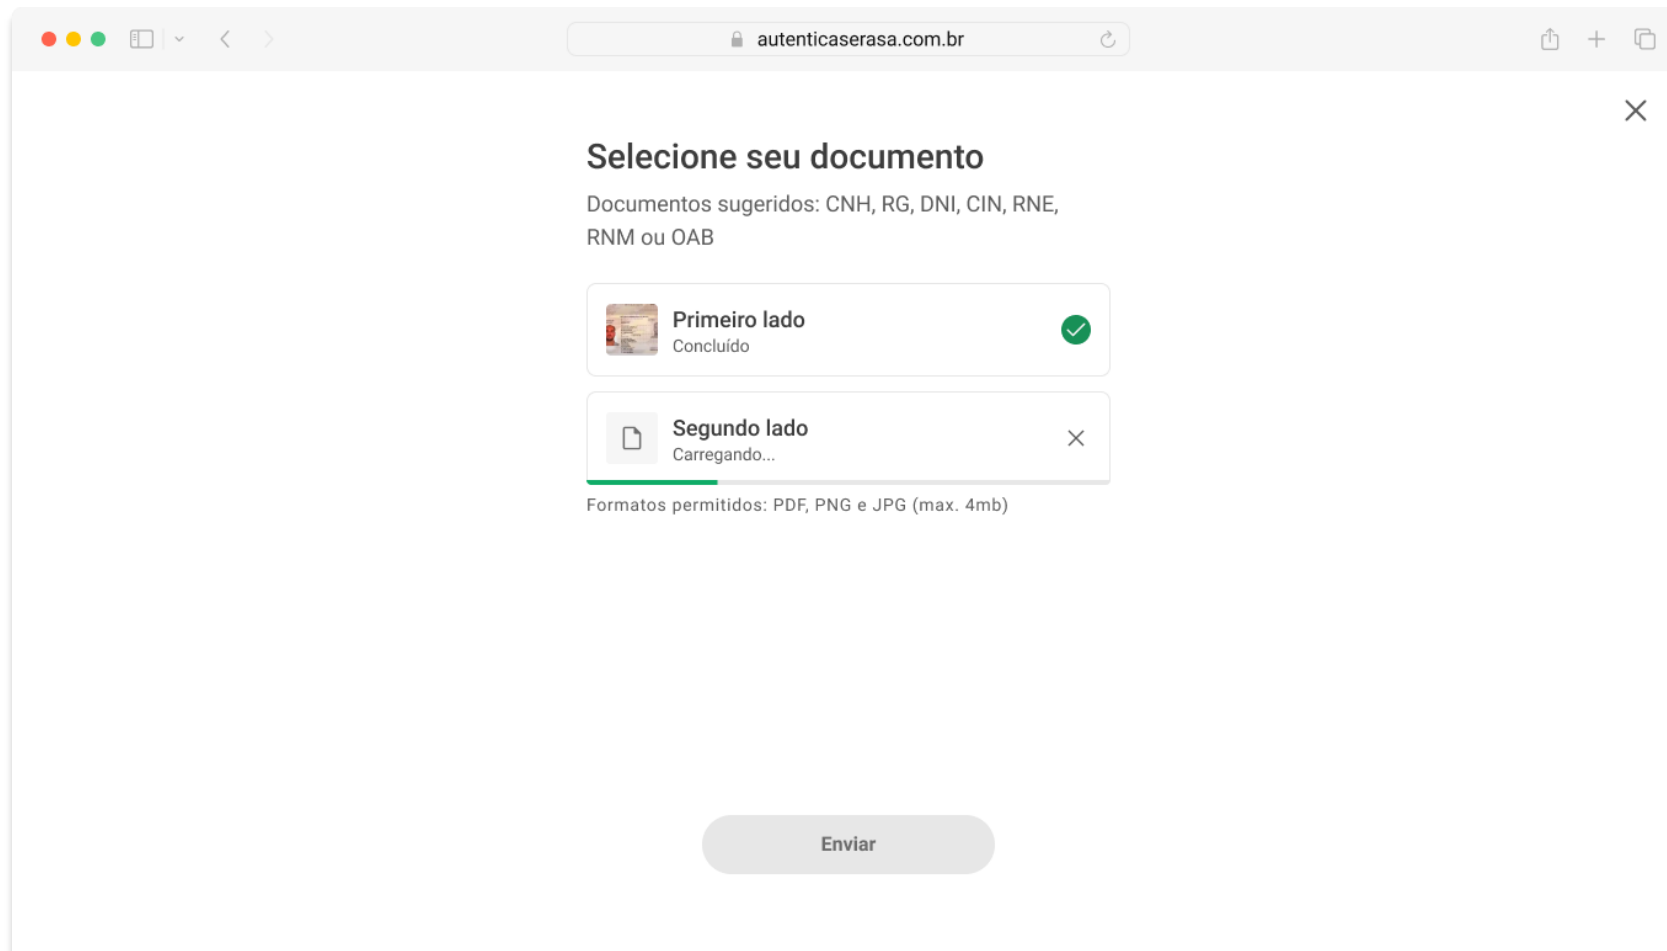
autenticaserasa.com.br

Selecione seu documento

Documentos sugeridos: CNH, RG, DNI, CIN, RNE, RNM ou OAB

Primeiro lado
Concluído

Segundo lado
Carregando...

Formatos permitidos: PDF, PNG e JPG (max. 4mb)

Enviar